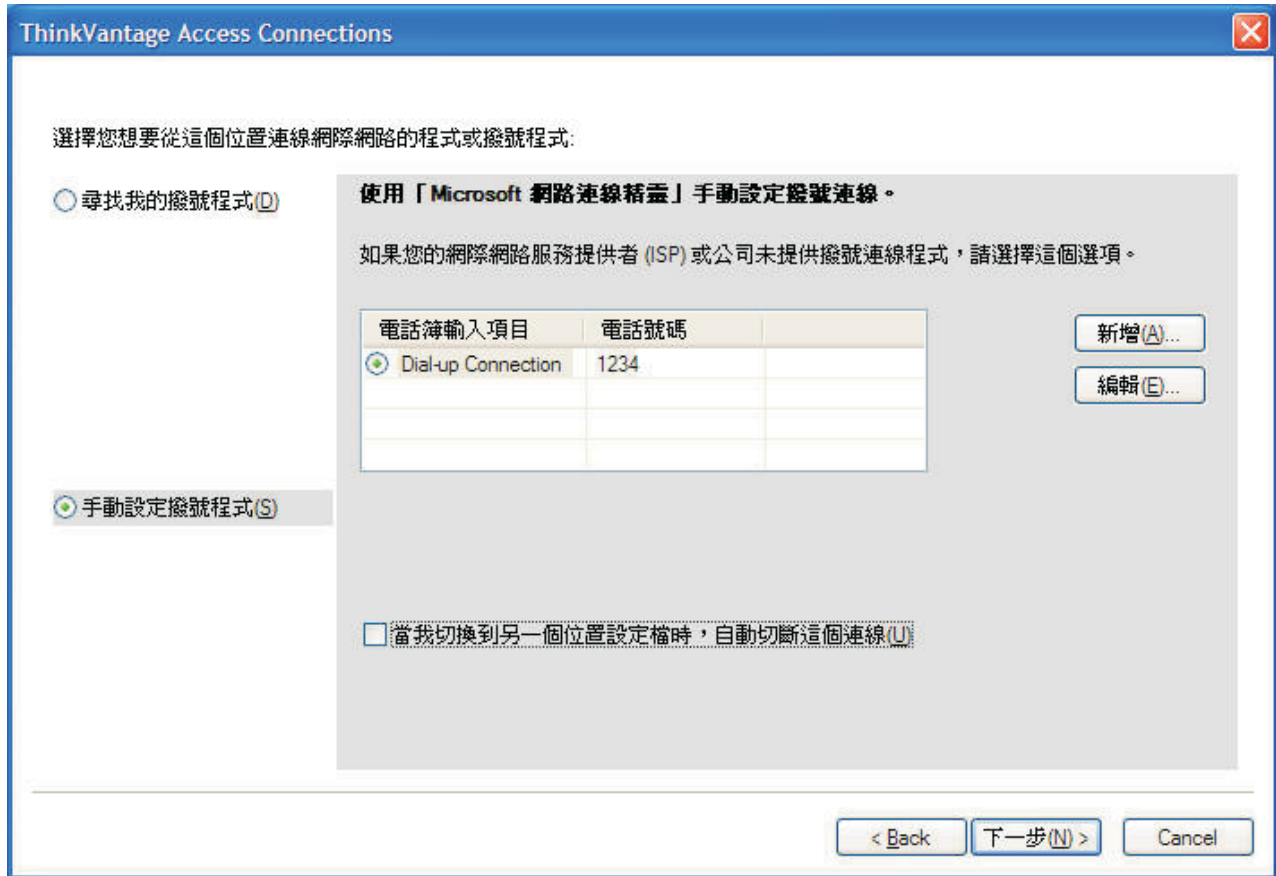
ThinkVantage Access Connections

選擇您想要從這個位置連線網際網路的程式或撥號程式:

尋找我的撥號程式(D)

使用「Microsoft 網路連線精靈」手動設定撥號連線。

如果您的網際網路服務提供者 (ISP) 或公司未提供撥號連線程式，請選擇這個選項。

| 電話簿輸入項目 | 電話號碼 | |
|---|---|---|
| Dial-up Connection | 1234 | |
| | | |
| | | |
| | | |

新增(A)...

編輯(E)...

手動設定撥號程式(S)

當我切換到另一個位置設定檔時，自動切斷這個連線(U)

< Back

下一步(N) >

Cancel